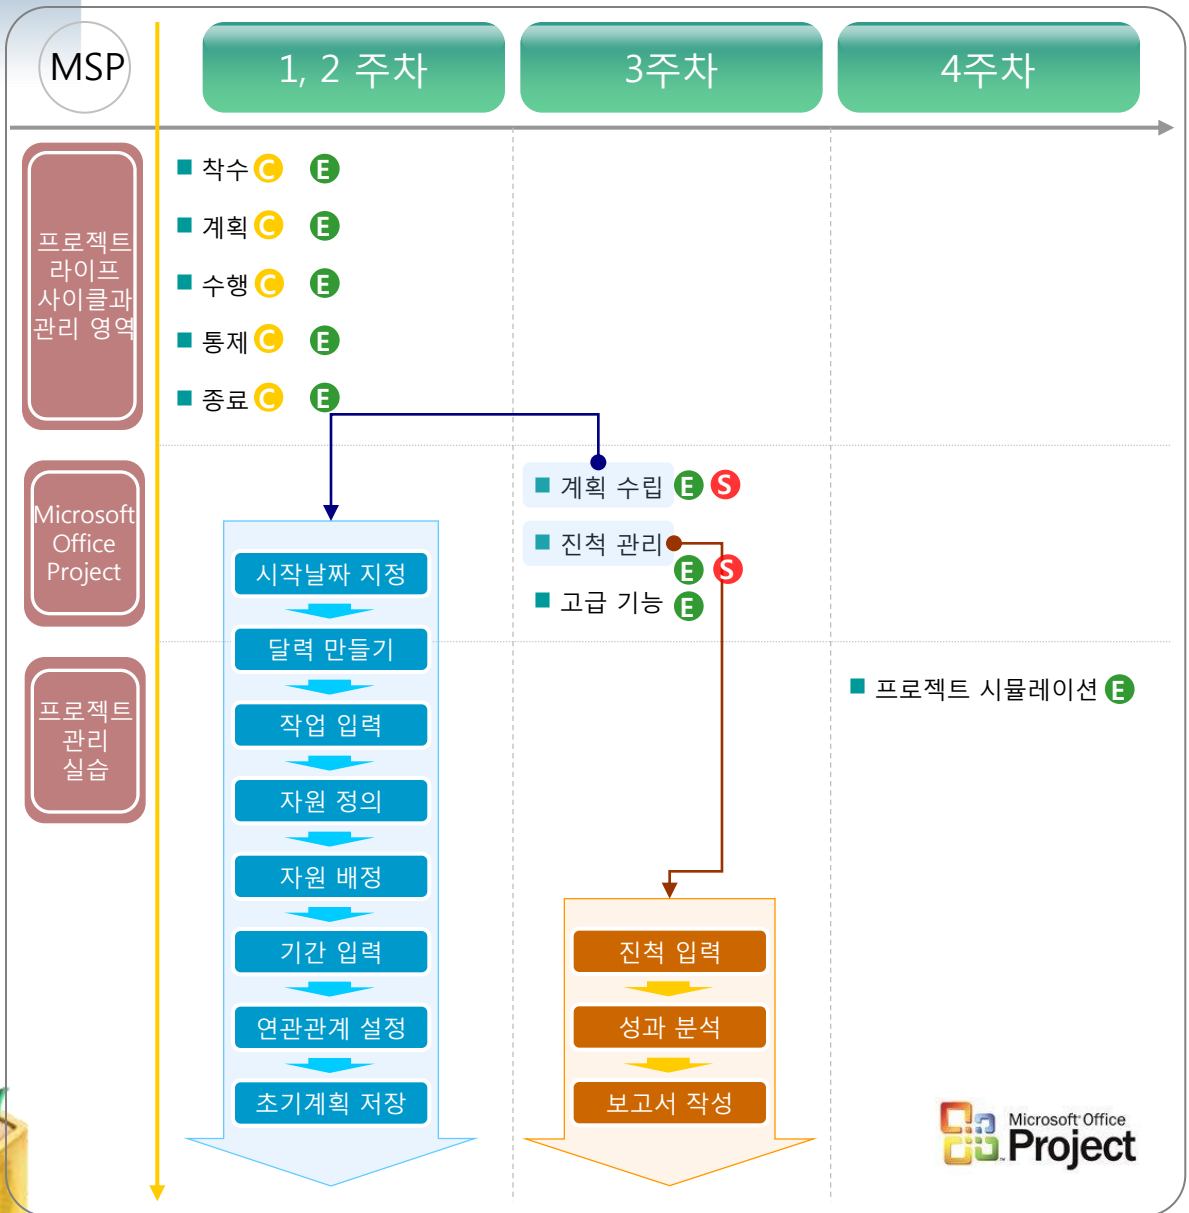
MSP

1, 2 주차

3주차

4주차

프로젝트 라이프 사이클과 관리 영역

■ 착수 C E
■ 계획 C E
■ 수행 C E
■ 통제 C E
■ 종료 C E

Microsoft Office Project

■ 계획 수립 E S
■ 진척 관리 E S
■ 고급 기능 E

프로젝트 관리 실습

시작날짜 지정
달력 만들기
작업 입력
자원 정의
자원 배정
기간 입력
연관관계 설정
초기계획 저장

진척 입력
성과 분석
보고서 작성

■ 프로젝트 시뮬레이션 E

Microsoft Office Project